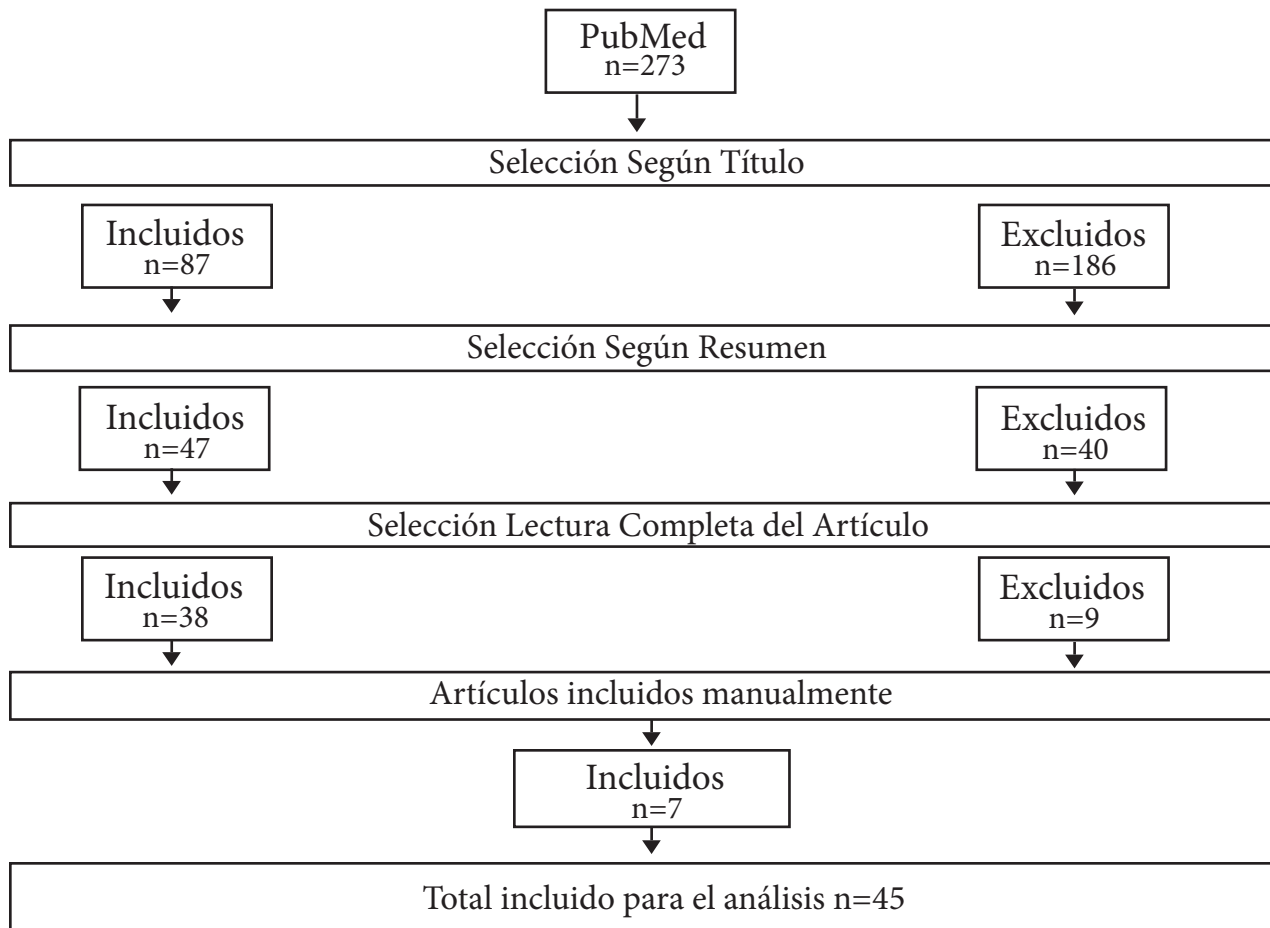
PubMed
n=273

Selección Según Título

Incluidos
n=87

Excluidos
n=186

Selección Según Resumen

Incluidos
n=47

Excluidos
n=40

Selección Lectura Completa del Artículo

Incluidos
n=38

Excluidos
n=9

Artículos incluidos manualmente

Incluidos
n=7

Total incluido para el análisis n=45